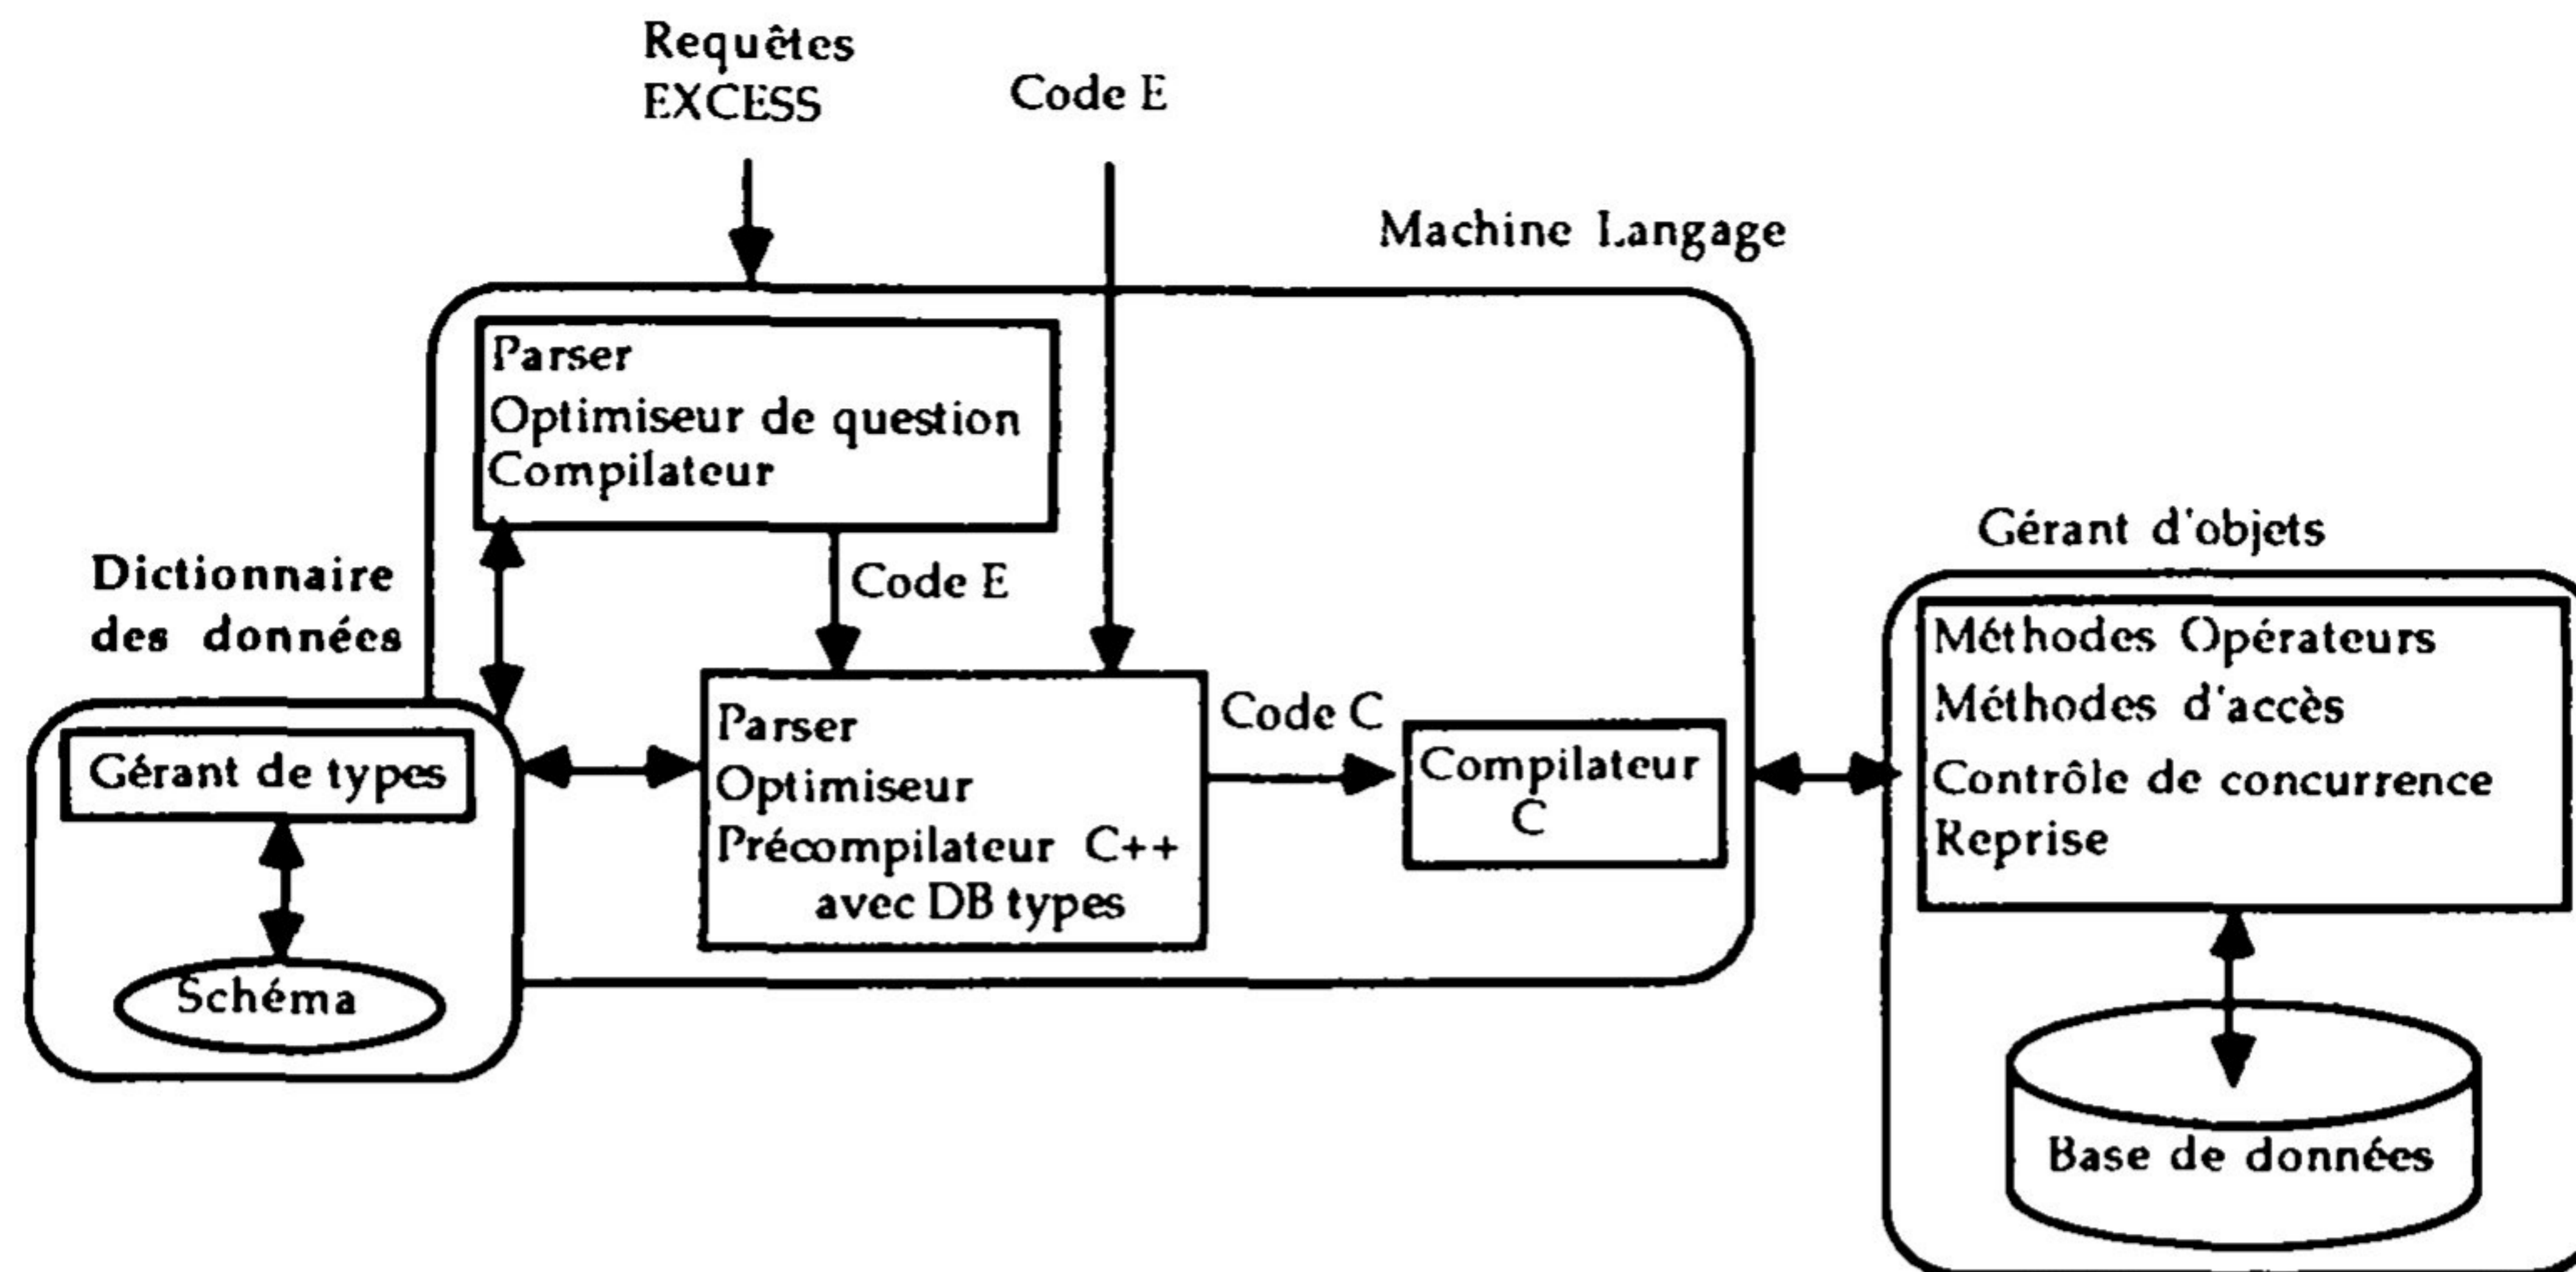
Requêtes EXCESS

Code E

Machine Langage

Parser
Optimiseur de question
Compilateur

Code E

Dictionnaire des données

Gérant de types

Schéma

Parser
Optimiseur
Précompilateur C++
avec DB types

Code C

Compilateur C

Gérant d'objets

Méthodes Opérateurs
Méthodes d'accès
Contrôle de concurrence
Reprise

Base de données